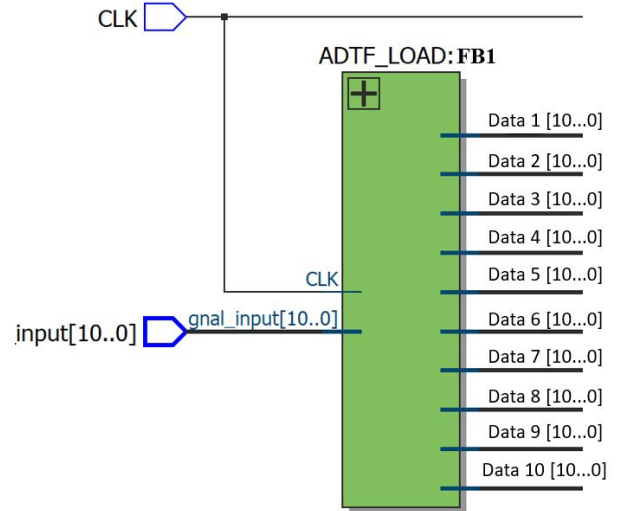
CLK

ADTF_LOAD:FB1

+

Data 1 [10...0]
Data 2 [10...0]
Data 3 [10...0]
Data 4 [10...0]
Data 5 [10...0]
CLK
input[10..0]
gnal_input[10..0]
Data 6 [10...0]
Data 7 [10...0]
Data 8 [10...0]
Data 9 [10...0]
Data 10 [10...0]